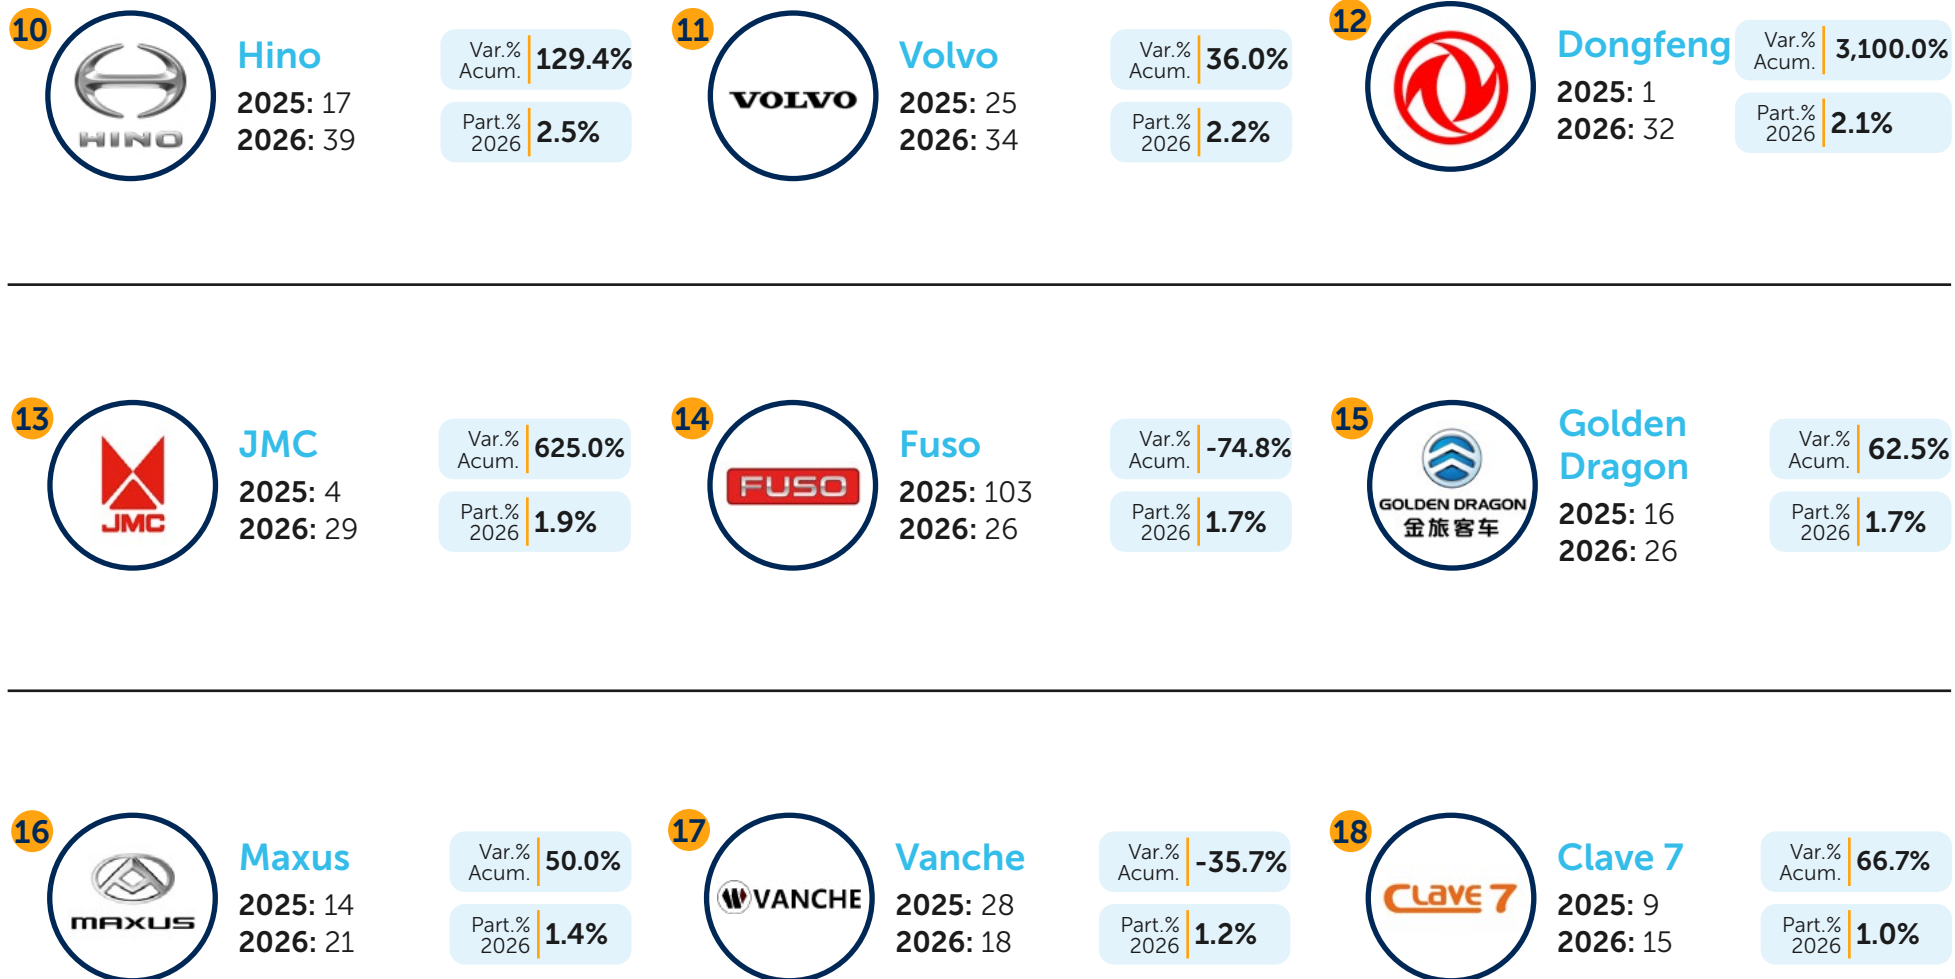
10 HINO Hino 2025: 17 2026: 39
Var.% Acum. 129.4%
Part.% 2026 2.5%

11 VOLVO Volvo 2025: 25 2026: 34
Var.% Acum. 36.0%
Part.% 2026 2.2%

12 Dongfeng 2025: 1 2026: 32
Var.% Acum. 3,100.0%
Part.% 2026 2.1%

13 JMC JMC 2025: 4 2026: 29
Var.% Acum. 625.0%
Part.% 2026 1.9%

14 FUSO Fuso 2025: 103 2026: 26
Var.% Acum. -74.8%
Part.% 2026 1.7%

15 GOLDEN DRAGON 金旅客车 Golden Dragon 2025: 16 2026: 26
Var.% Acum. 62.5%
Part.% 2026 1.7%

16 MAXUS Maxus 2025: 14 2026: 21
Var.% Acum. 50.0%
Part.% 2026 1.4%

17 VANCHE Vanche 2025: 28 2026: 18
Var.% Acum. -35.7%
Part.% 2026 1.2%

18 CLaVE 7 Clave 7 2025: 9 2026: 15
Var.% Acum. 66.7%
Part.% 2026 1.0%